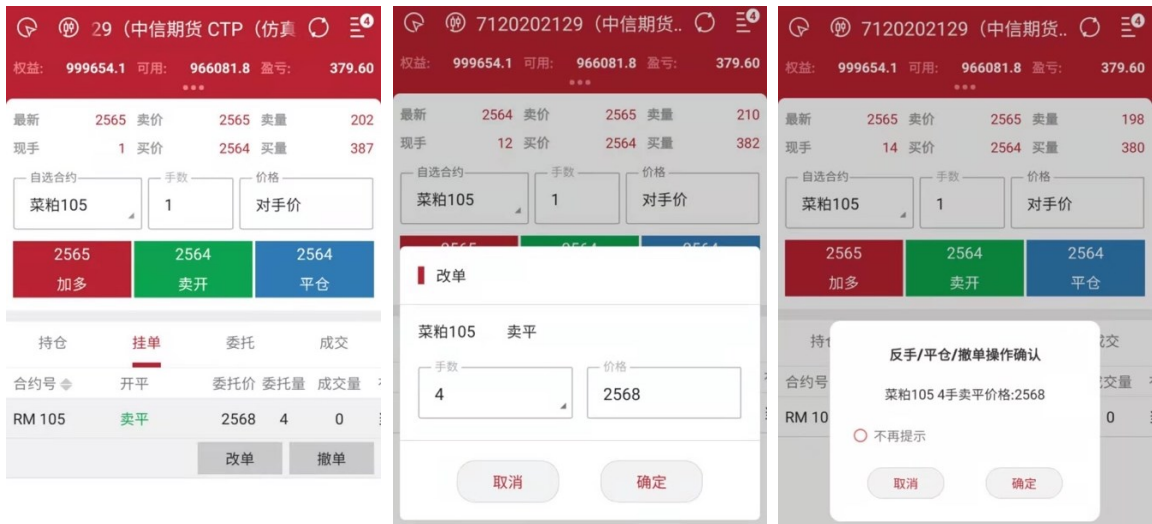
29（中信期货 CTP（仿真
4
权益: 999654.1 可用: 966081.8 盈亏: 379.60
最新 2565 卖价 2565 卖量 202
现手 1 买价 2564 买量 387
自选合约 菜粕105
手数 1
价格 对手价
2565 加多
2564 卖开
2564 平仓
持仓 挂单 委托 成交
合约号 开平 委托价 委托量 成交量
RM 105 卖平 2568 4 0
改单 撤单

7120202129（中信期货..
4
权益: 999654.1 可用: 966081.8 盈亏: 379.60
最新 2564 卖价 2565 卖量 210
现手 12 买价 2564 买量 382
自选合约 菜粕105
手数 1
价格 对手价
改单
菜粕105 卖平
手数 4
价格 2568
取消 确定

7120202129（中信期货..
4
权益: 999654.1 可用: 966081.8 盈亏: 379.60
最新 2565 卖价 2565 卖量 198
现手 14 买价 2564 买量 380
自选合约 菜粕105
手数 1
价格 对手价
2565 加多
2564 卖开
2564 平仓
持仓 成交
合约号 成交量
RM 10 0
反手/平仓/撤单操作确认
菜粕105 4手卖平价格:2568
不再提示
取消 确定